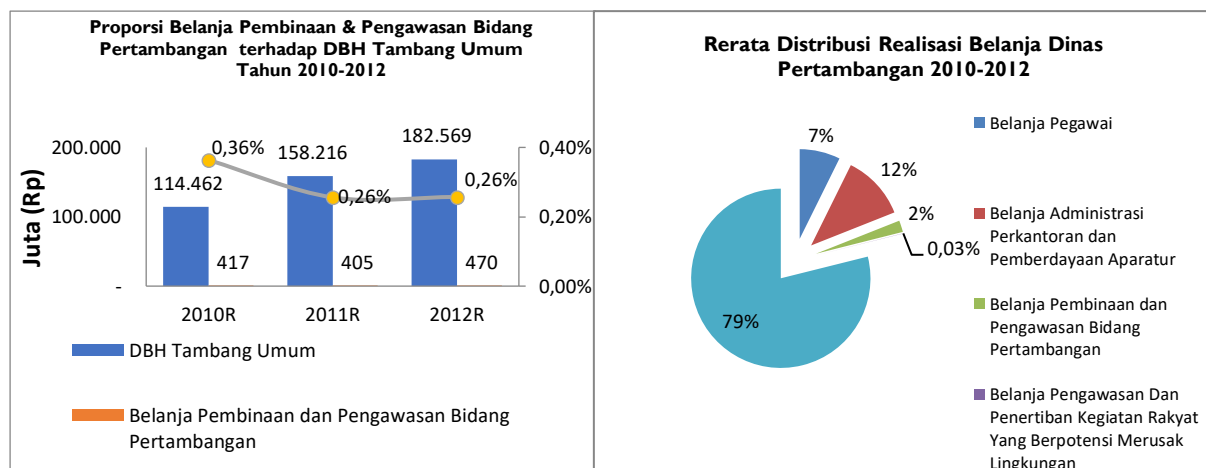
Proporsi Belanja Pembinaan & Pengawasan Bidang Pertambangan terhadap DBH Tambang Umum Tahun 2010-2012

Juta (Rp)

200.000
100.000
-

0,40%
0,20%
0,00%

114.462
417
0,36%
158.216
405
0,26%
182.569
470
0,26%

2010R
2011R
2012R

DBH Tambang Umum

Belanja Pembinaan dan Pengawasan Bidang Pertambangan

Rerata Distribusi Realisasi Belanja Dinas Pertambangan 2010-2012

7%
12%
2%
0,03%
79%

Belanja Pegawai

Belanja Administrasi Perkantoran dan Pemberdayaan Aparatur

Belanja Pembinaan dan Pengawasan Bidang Pertambangan

Belanja Pengawasan Dan Penertiban Kegiatan Rakyat Yang Berpotensi Merusak Lingkungan